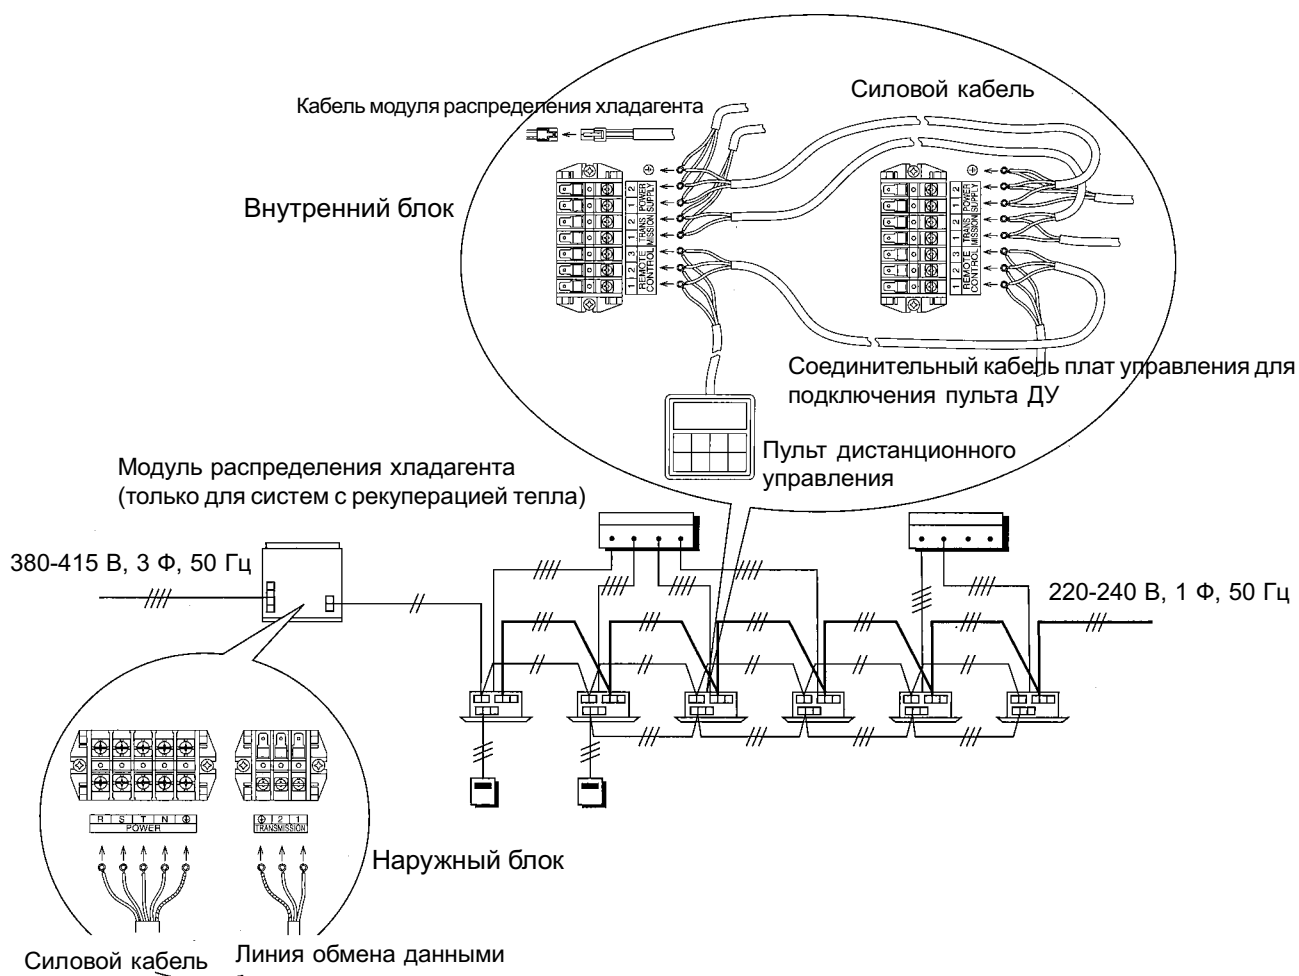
Кабель модуля распределения хладагента

Силовой кабель

Внутренний блок

1 2 POWER SUPPLY
1 2 TRANS MISSION
1 2 3 REMOTE CONTROL

1 2 POWER SUPPLY
1 2 TRANS MISSION
1 2 3 REMOTE CONTROL

Соединительный кабель плат управления для подключения пульта ДУ

Пульт дистанционного управления

Модуль распределения хладагента (только для систем с рекуперацией тепла)

380-415 В, 3 Ф, 50 Гц

220-240 В, 1 Ф, 50 Гц

R S T N ⊕
POWER

⊕ 2 1
TRANSMISSION

Наружный блок

Силовой кабель

Линия обмена данными